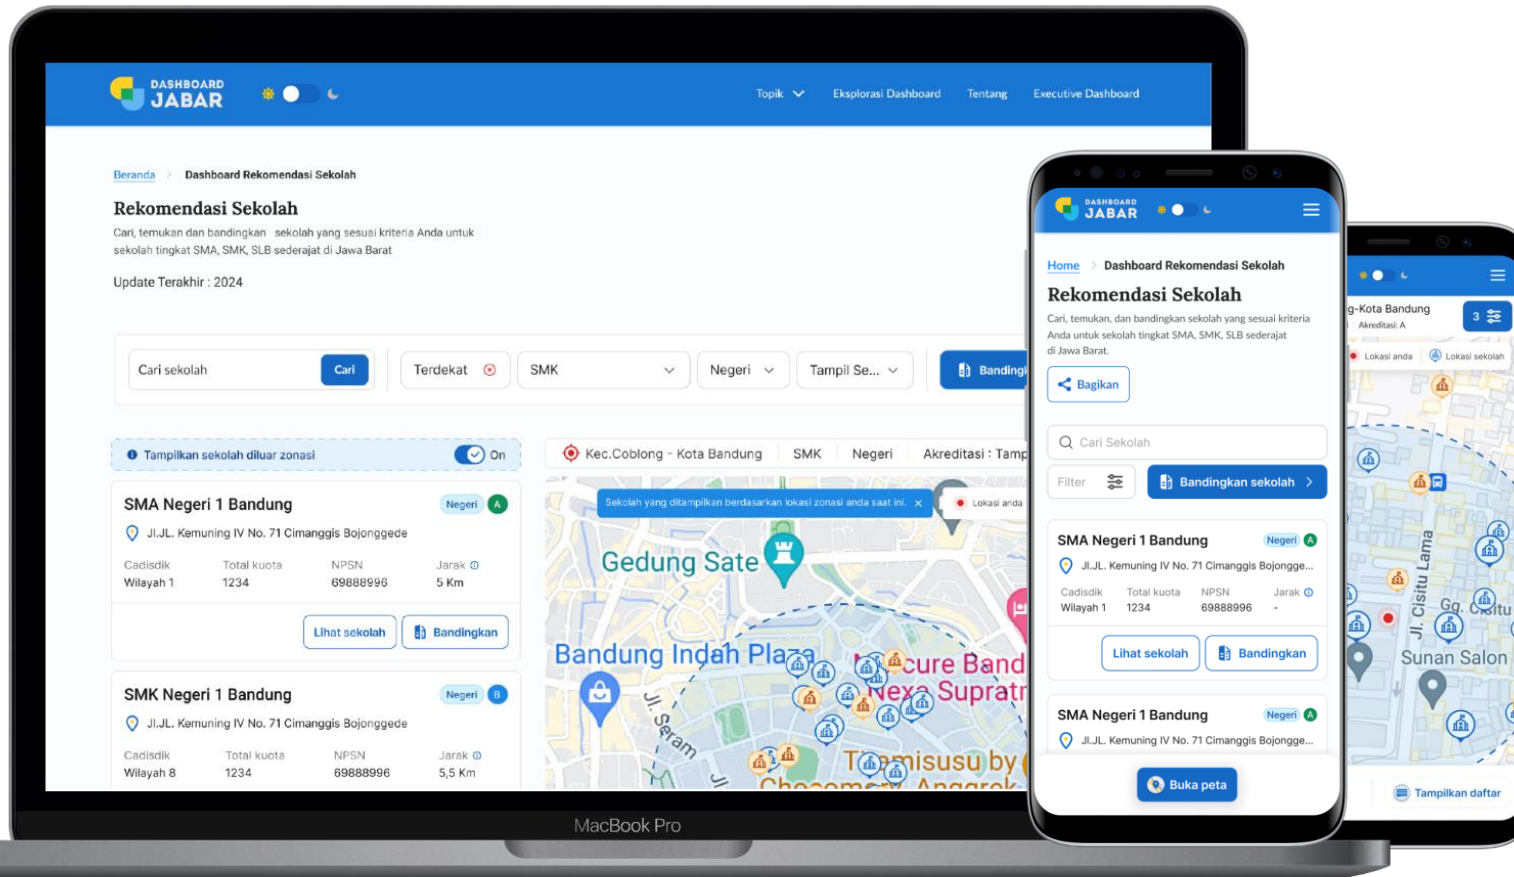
DASHBOARD JABAR

Topik Eksplorasi Dashboard Tentang Executive Dashboard

Beranda > Dashboard Rekomendasi Sekolah

Rekomendasi Sekolah

Cari, temukan dan bandingkan sekolah yang sesuai kriteria Anda untuk sekolah tingkat SMA, SMK, SLB sederajat di Jawa Barat

Update Terakhir : 2024

Cari sekolah Cari | Terdekat | SMK | Negeri | Tampil Se... | Banding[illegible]

Tampilkan sekolah diluar zonasi On

Kec.Coblong - Kota Bandung | SMK | Negeri | Akreditasi : Tamp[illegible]

Sekolah yang ditampilkan berdasarkan lokasi zonasi anda saat ini. ×

Lokasi anda

Gedung Sate

Bandung Indah Plaza

Jl. Seram

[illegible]cure Band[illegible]
Nexa Supratr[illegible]
T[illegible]misusu by
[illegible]

SMA Negeri 1 Bandung Negeri A
Jl.JL. Kemuning IV No. 71 Cimanggis Bojonggede
Cadisdik Wilayah 1 | Total kuota 1234 | NPSN 69888996 | Jarak 5 Km
Lihat sekolah Bandingkan

SMK Negeri 1 Bandung Negeri B
Jl.JL. Kemuning IV No. 71 Cimanggis Bojonggede
Cadisdik Wilayah 8 | Total kuota 1234 | NPSN 69888996 | Jarak 5,5 Km

MacBook Pro

DASHBOARD JABAR

Home > Dashboard Rekomendasi Sekolah

Rekomendasi Sekolah

Cari, temukan, dan bandingkan sekolah yang sesuai kriteria Anda untuk sekolah tingkat SMA, SMK, SLB sederajat di Jawa Barat.

Bagikan

Cari Sekolah

Filter Bandingkan sekolah >

SMA Negeri 1 Bandung Negeri A
Jl.JL. Kemuning IV No. 71 Cimanggis Bojongge...
Cadisdik Wilayah 1 | Total kuota 1234 | NPSN 69888996 | Jarak -
Lihat sekolah Bandingkan

SMA Negeri 1 Bandung Negeri A
Jl.JL. Kemuning IV No. 71 Cimanggis Bojongge...

Buka peta

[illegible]g-Kota Bandung
Akreditasi: A
3
Lokasi anda Lokasi sekolah
Jl. Cisitu Lama
Gg. C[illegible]situ
Sunan Salon
Tampilkan daftar